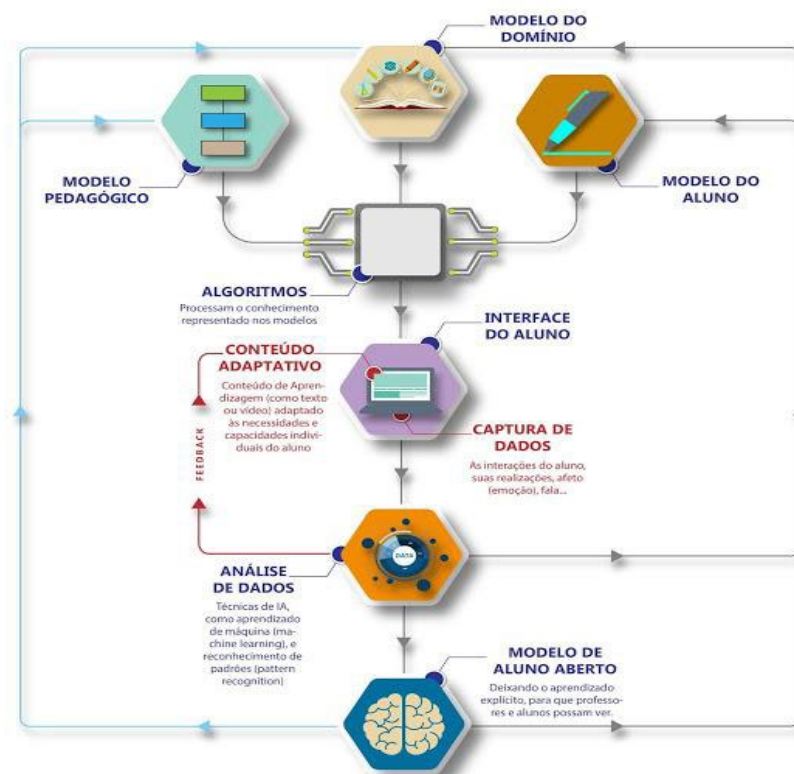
MODELO DO DOMÍNIO

MODELO PEDAGÓGICO

MODELO DO ALUNO

ALGORITMOS
Processam o conhecimento representado nos modelos

INTERFACE DO ALUNO

CONTEÚDO ADAPTATIVO
Conteúdo de Aprendizagem (como texto ou vídeo) adaptado às necessidades e capacidades individuais do aluno

FEEDBACK

CAPTURA DE DADOS
As interações do aluno, suas realizações, afeto (emoção), fala...

DATA

ANÁLISE DE DADOS
Técnicas de IA, como aprendizado de máquina (machine learning), e reconhecimento de padrões (pattern recognition)

MODELO DE ALUNO ABERTO
Deixando o aprendizado explícito, para que professores e alunos possam ver.